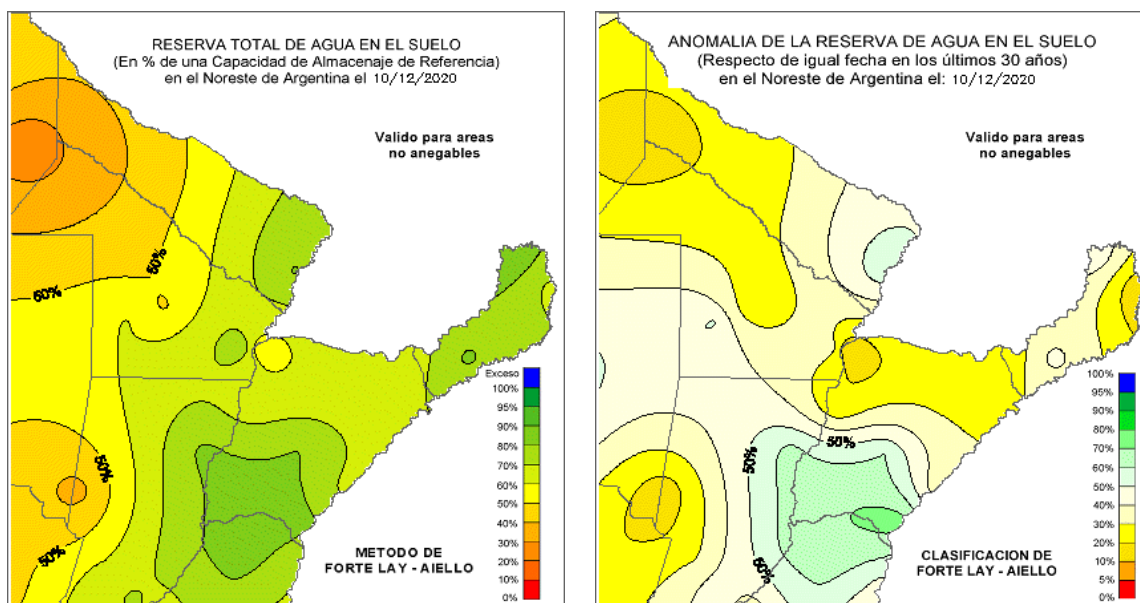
RESERVA TOTAL DE AGUA EN EL SUELO
(En % de una Capacidad de Almacenaje de Referencia)
en el Noreste de Argentina el 10/12/2020

Valido para areas
no anegables

50%
60%
50%
50%

Exceso
100%
95%
90%
80%
70%
60%
50%
40%
30%
20%
10%
0%

METODO DE
FORTE LAY - AIELLO

ANOMALIA DE LA RESERVA DE AGUA EN EL SUELO
(Respecto de igual fecha en los últimos 30 años)
en el Noreste de Argentina el: 10/12/2020

Valido para areas
no anegables

50%
50%
50%

100%
95%
90%
80%
70%
60%
50%
40%
30%
20%
10%
5%
0%

CLASIFICACION DE
FORTE LAY - AIELLO